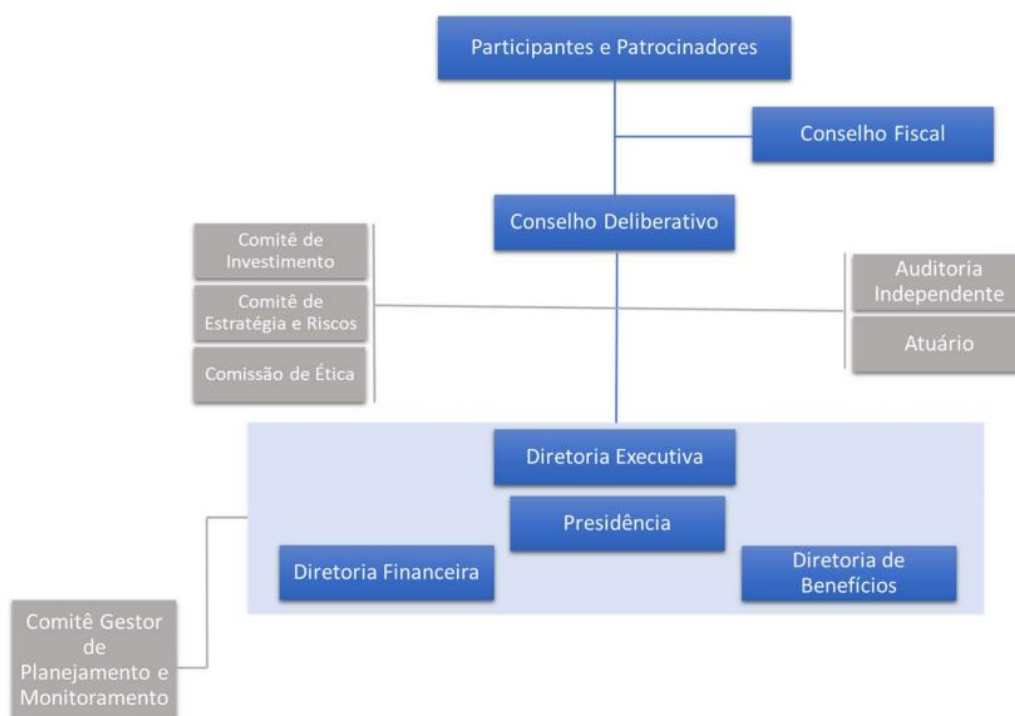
Participantes e Patrocinadores

Conselho Fiscal

Conselho Deliberativo

Comitê de Investimento

Comitê de Estratégia e Riscos

Comissão de Ética

Auditoria Independente

Atuário

Diretoria Executiva

Presidência

Diretoria Financeira

Diretoria de Benefícios

Comitê Gestor de Planejamento e Monitoramento